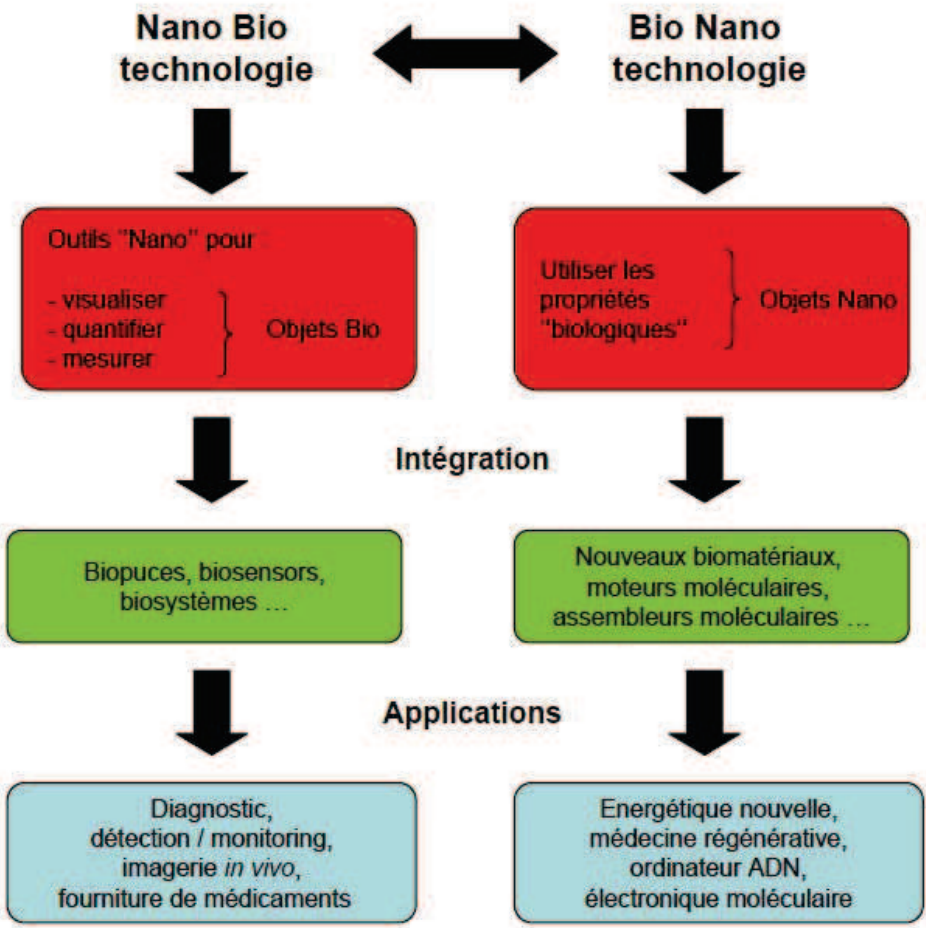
Nano Bio technologie

Bio Nano technologie

Outils "Nano" pour

- visualiser
- quantifier
- mesurer

Objets Bio

Utiliser les propriétés "biologiques"

Objets Nano

Intégration

Biopuces, biosensors, biosystèmes …

Nouveaux biomatériaux, moteurs moléculaires, assembleurs moléculaires …

Applications

Diagnostic, détection / monitoring, imagerie in vivo, fourniture de médicaments

Energétique nouvelle, médecine régénérative, ordinateur ADN, électronique moléculaire